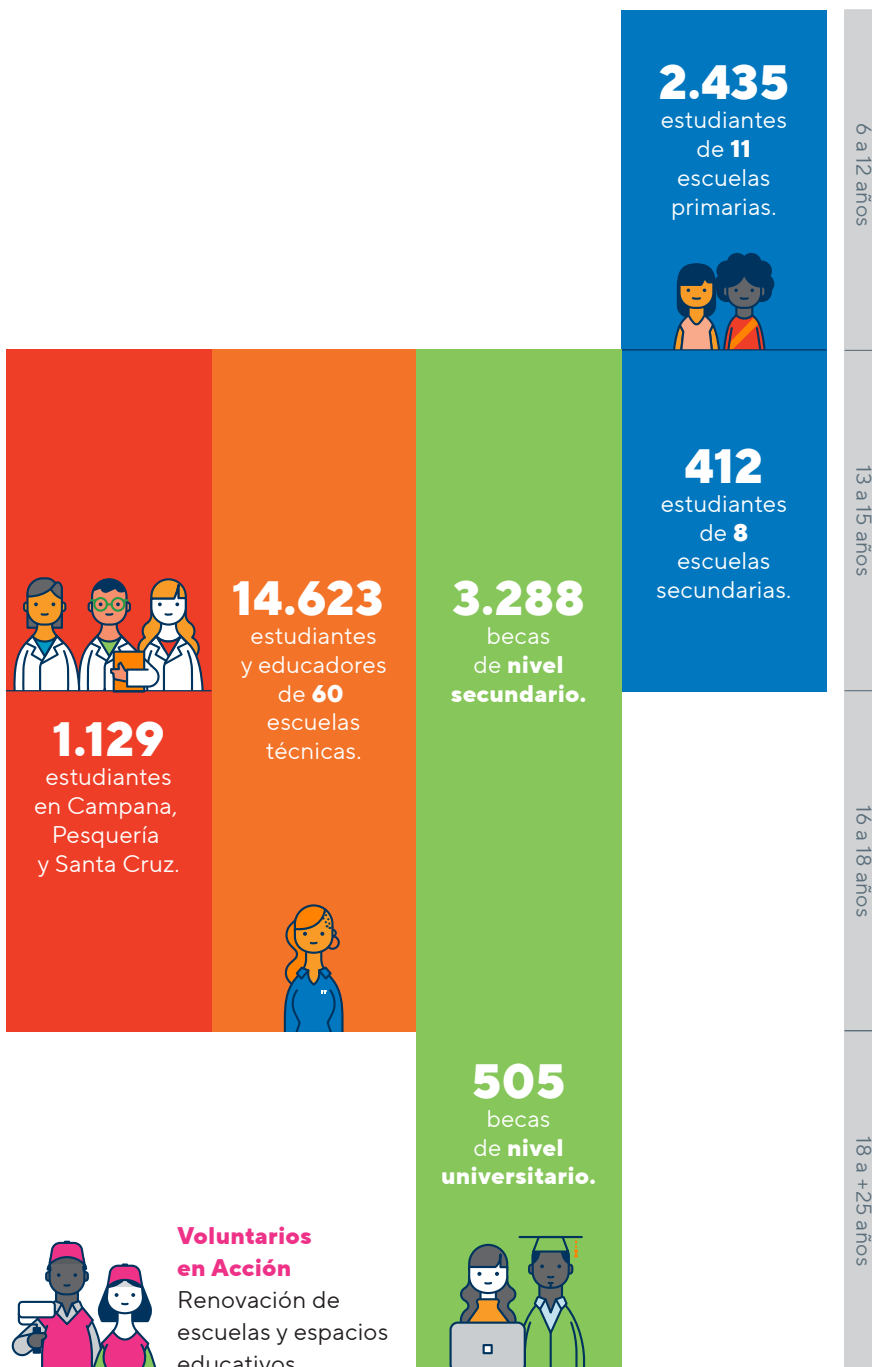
2.435
estudiantes de **11** escuelas primarias.

6 a 12 años

412
estudiantes de **8** escuelas secundarias.

13 a 15 años

1.129
estudiantes en Campana, Pesquería y Santa Cruz.

14.623
estudiantes y educadores de **60** escuelas técnicas.

3.288
becas de **nivel secundario.**

16 a 18 años

505
becas de **nivel universitario.**

18 a +25 años

**Voluntarios en Acción**
Renovación de escuelas y espacios educativos